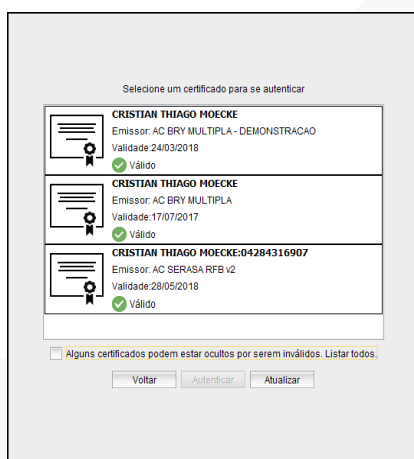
Selecione um certificado para se autenticar

CRISTIAN THIAGO MOECKE
Emissor: AC BRY MULTIPLA - DEMONSTRACAO
Validade:24/03/2018
Válido

CRISTIAN THIAGO MOECKE
Emissor: AC BRY MULTIPLA
Validade:17/07/2017
Válido

CRISTIAN THIAGO MOECKE:04284316907
Emissor: AC SERASA RFB v2
Validade:28/05/2018
Válido

Alguns certificados podem estar ocultos por serem inválidos. Listar todos.

Voltar Autenticar Atualizar